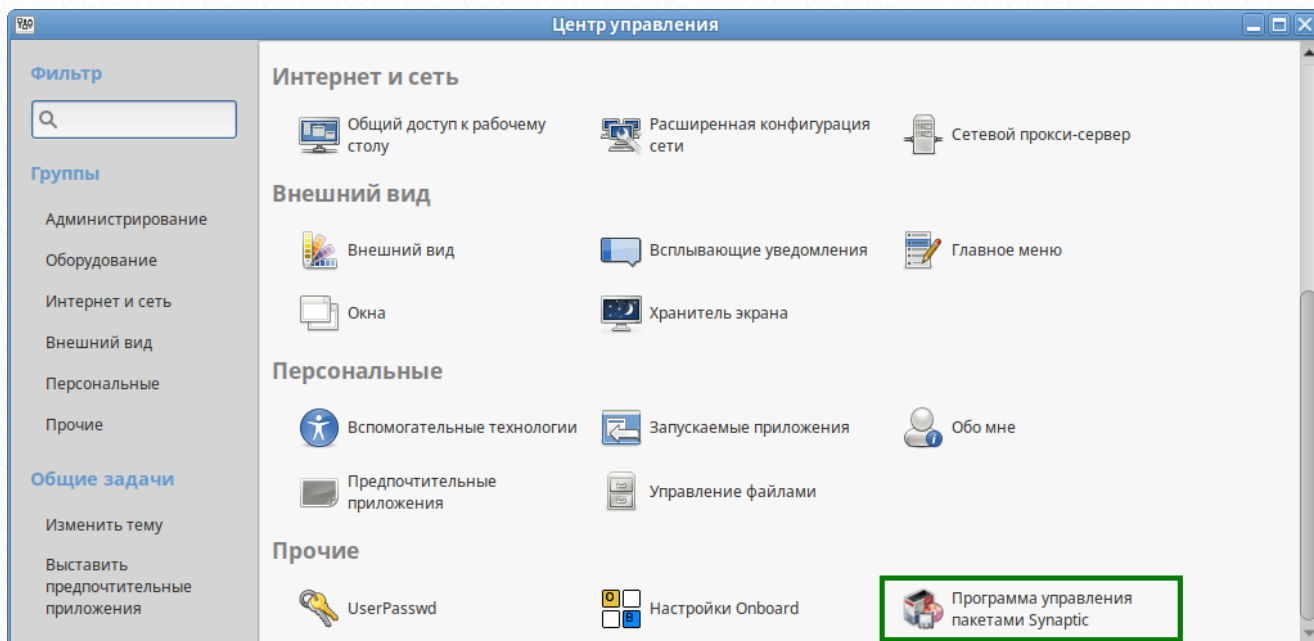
Центр управления

Фильтр

Группы

Администрирование

Оборудование

Интернет и сеть

Внешний вид

Персональные

Прочие

Общие задачи

Изменить тему

Выставить предпочтительные приложения

Интернет и сеть

Общий доступ к рабочему столу

Расширенная конфигурация сети

Сетевой прокси-сервер

Внешний вид

Внешний вид

Всплывающие уведомления

Главное меню

Окна

Хранитель экрана

Персональные

Вспомогательные технологии

Запускаемые приложения

Обо мне

Предпочтительные приложения

Управление файлами

Прочие

UserPasswd

Настройки Onboard

Программа управления пакетами Synaptic